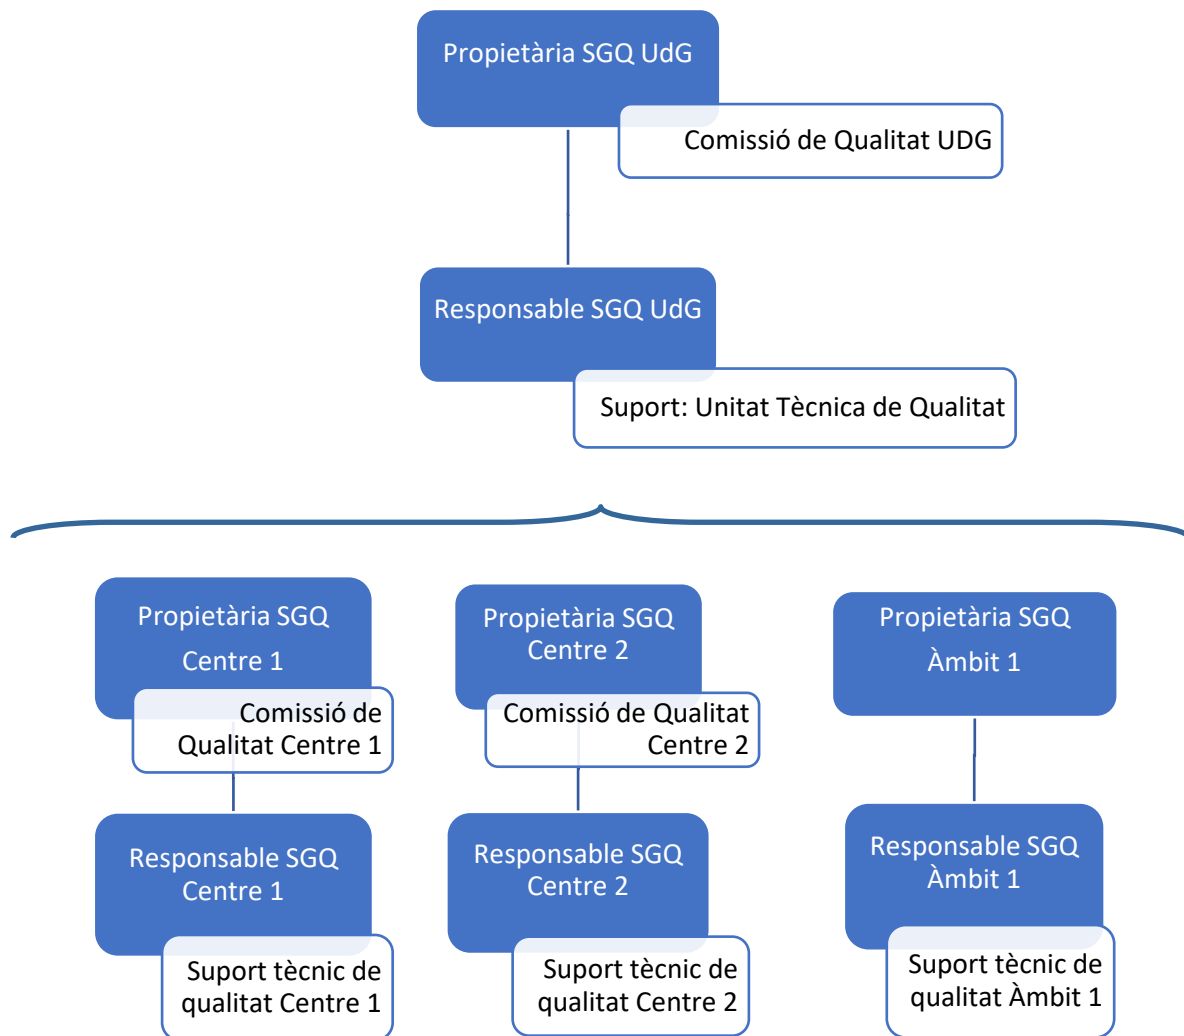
Propietària SGQ UdG

Comissió de Qualitat UDG

Responsable SGQ UdG

Suport: Unitat Tècnica de Qualitat

Propietària SGQ Centre 1

Comissió de Qualitat Centre 1

Responsable SGQ Centre 1

Suport tècnic de qualitat Centre 1

Propietària SGQ Centre 2

Comissió de Qualitat Centre 2

Responsable SGQ Centre 2

Suport tècnic de qualitat Centre 2

Propietària SGQ Àmbit 1

Responsable SGQ Àmbit 1

Suport tècnic de qualitat Àmbit 1